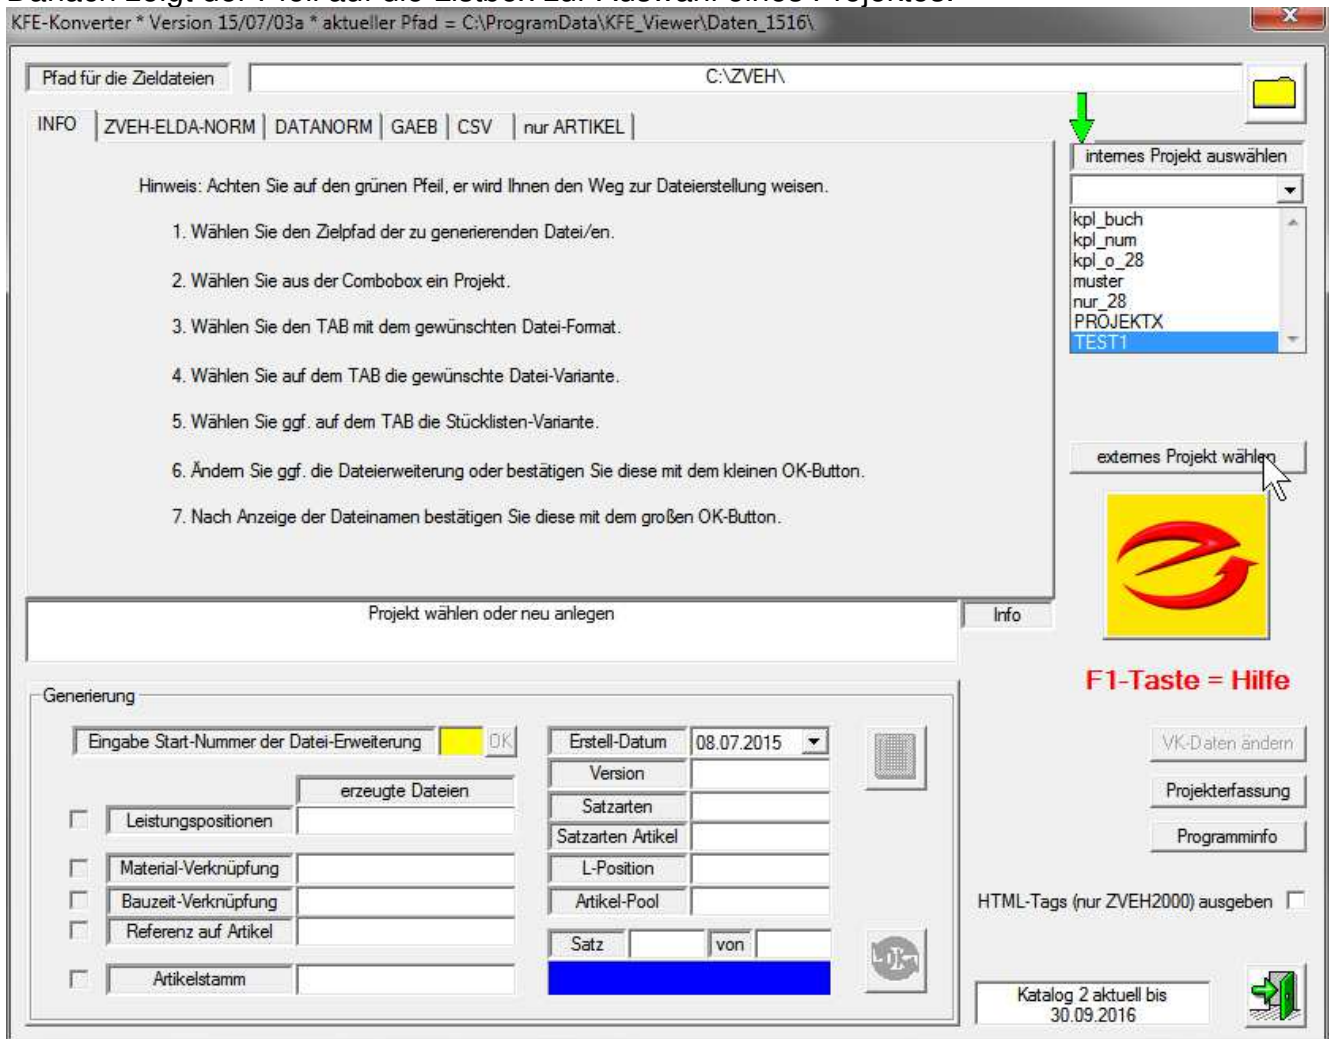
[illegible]

KFE-Konverter * Version 15/07/03a * aktueller Pfad = C:\ProgramData\KFE_Viewer\Daten_1516\

Pfad für die Zieldateien

C:\ZVEH\

INFO | ZVEH-ELDA-NORM | DATANORM | GAEB | CSV | nur ARTIKEL

Hinweis: Achten Sie auf den grünen Pfeil, er wird Ihnen den Weg zur Dateierstellung weisen.

1. Wählen Sie den Zielpfad der zu generierenden Datei/en.

2. Wählen Sie aus der Combobox ein Projekt.

3. Wählen Sie den TAB mit dem gewünschten Datei-Format.

4. Wählen Sie auf dem TAB die gewünschte Datei-Variante.

5. Wählen Sie ggf. auf dem TAB die Stücklisten-Variante.

6. Ändern Sie ggf. die Dateierweiterung oder bestätigen Sie diese mit dem kleinen OK-Button.

7. Nach Anzeige der Dateinamen bestätigen Sie diese mit dem großen OK-Button.

internes Projekt auswählen

kpl_buch
kpl_num
kpl_o_28
muster
nur_28
PROJEKTX
TEST1

externes Projekt wählen

Projekt wählen oder neu anlegen

Info

F1-Taste = Hilfe

Generierung

Eingabe Start-Nummer der Datei-Erweiterung

OK

erzeugte Dateien

Leistungspositionen

Material-Verknüpfung

Bauzeit-Verknüpfung

Referenz auf Artikel

Artikelstamm

Erstell-Datum

08.07.2015

Version

Satzarten

Satzarten Artikel

L-Position

Artikel-Pool

Satz

von

OK

VK-Daten ändern

Projekterfassung

Programminfo

HTML-Tags (nur ZVEH2000) ausgeben

Katalog 2 aktuell bis
30.09.2016